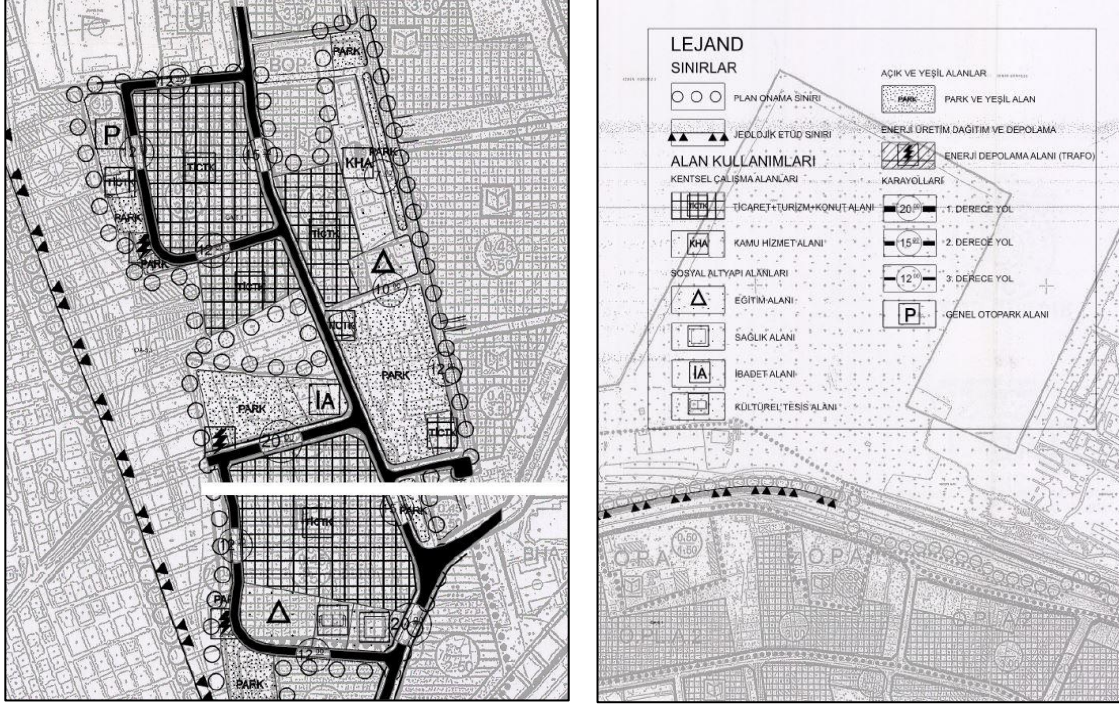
PARK
P
TİCTK
PARK
PARK
TİCTK
KHA
PARK
TİCTK
TİCTK
Δ
PARK
İA
PARK
TİCTK
PARK
TİCTK
PARK
Δ
PARK
20
15
12
10
12
20
12
20
12

LEJAND
SINIRLAR
PLAN ONAMA SINIRI
JEOLOJİK ETÜD SINIRI
ALAN KULLANIMLARI
KENTSEL ÇALIŞMA ALANLARI
TİCTK TİCARET+TURİZM+KONUT ALANI
KHA KAMU HİZMET ALANI
SOSYAL ALTYAPI ALANLARI
Δ EĞİTİM ALANI
SAĞLIK ALANI
İA İBADET ALANI
KÜLTÜREL TESİS ALANI
AÇIK VE YEŞİL ALANLAR
PARK PARK VE YEŞİL ALAN
ENERJİ ÜRETİM DAĞITIM VE DEPOLAMA
ENERJİ DEPOLAMA ALANI (TRAFO)
KARAYOLLARI
20 1. DERECE YOL
15 2. DERECE YOL
12 3. DERECE YOL
P GENEL OTOPARK ALANI
0.60 1.50
O.P.A.
O.P.A.
O.P.A.2
O.P.A.2